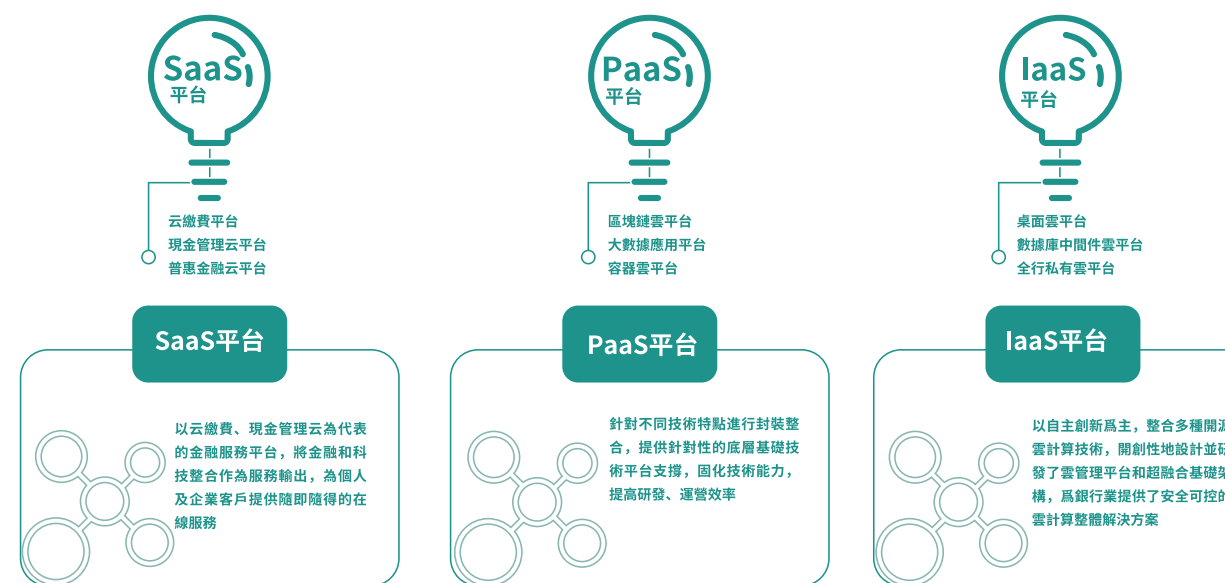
SaaS
平台

云繳費平台
現金管理云平台
普惠金融云平台

SaaS平台

以云繳費、現金管理云為代表的金融服務平台，將金融和科技整合作為服務輸出，為個人及企業客戶提供隨即隨得的在線服務

PaaS
平台

區塊鏈雲平台
大數據應用平台
容器雲平台

PaaS平台

針對不同技術特點進行封裝整合，提供針對性的底層基礎技術平台支撐，固化技術能力，提高研發、運營效率

IaaS
平台

桌面雲平台
數據庫中間件雲平台
全行私有雲平台

IaaS平台

以自主創新爲主，整合多種開源雲計算技術，開創性地設計並研發了雲管理平台和超融合基礎架構，爲銀行業提供了安全可控的雲計算整體解決方案